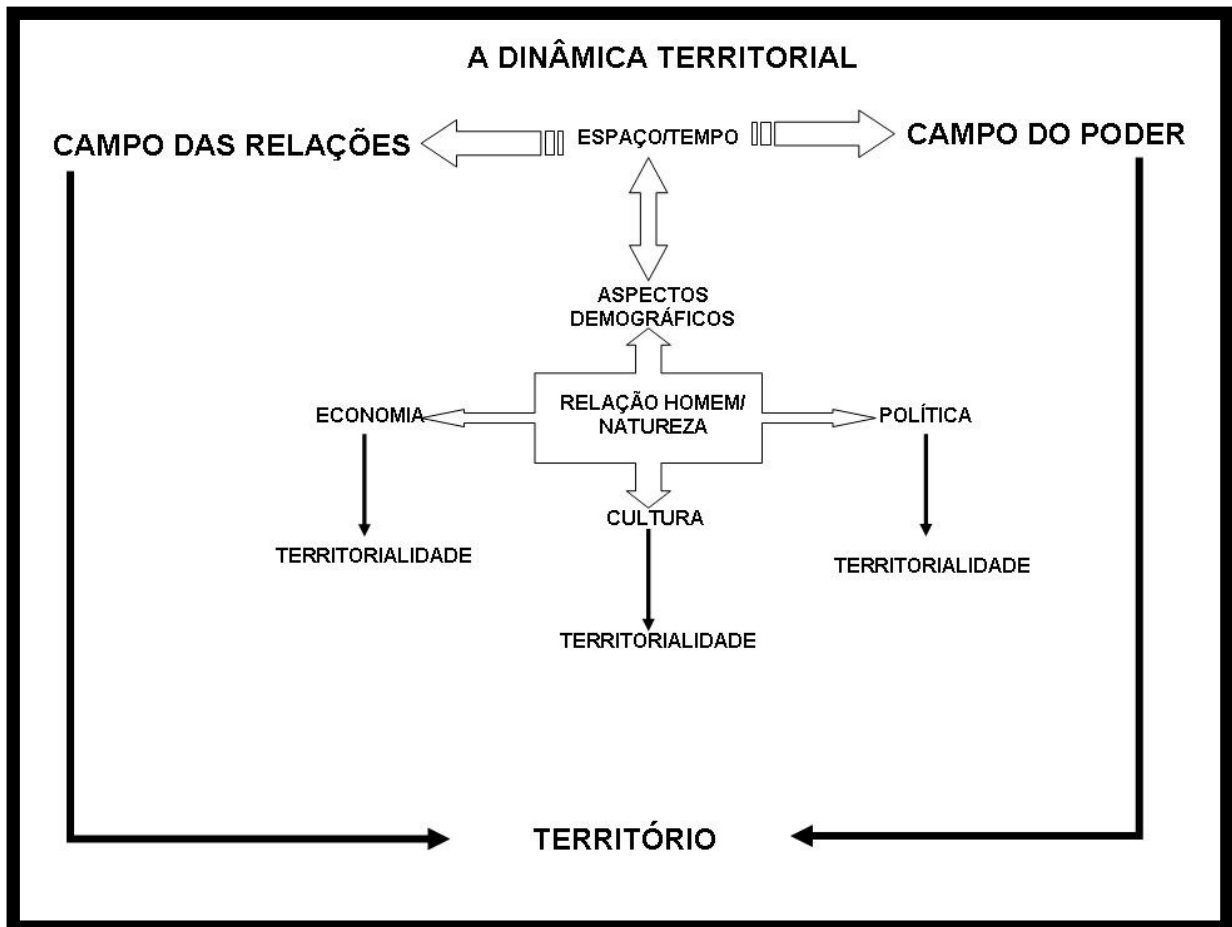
A DINÂMICA TERRITORIAL

CAMPO DAS RELAÇÕES

ESPAÇO/TEMPO

CAMPO DO PODER

ASPECTOS DEMOGRÁFICOS

ECONOMIA

RELAÇÃO HOMEM/ NATUREZA

POLÍTICA

CULTURA

TERRITORIALIDADE

TERRITORIALIDADE

TERRITORIALIDADE

TERRITÓRIO